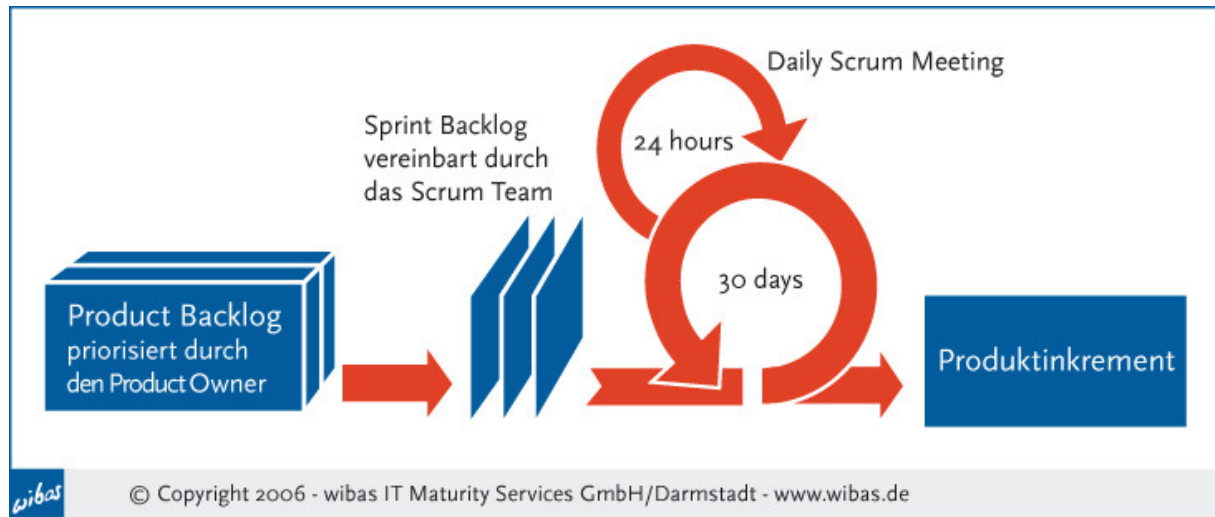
Daily Scrum Meeting

24 hours

Sprint Backlog vereinbart durch das Scrum Team

30 days

Product Backlog priorisiert durch den Product Owner

Produktinkrement

wibas

© Copyright 2006 - wibas IT Maturity Services GmbH/Darmstadt - www.wibas.de